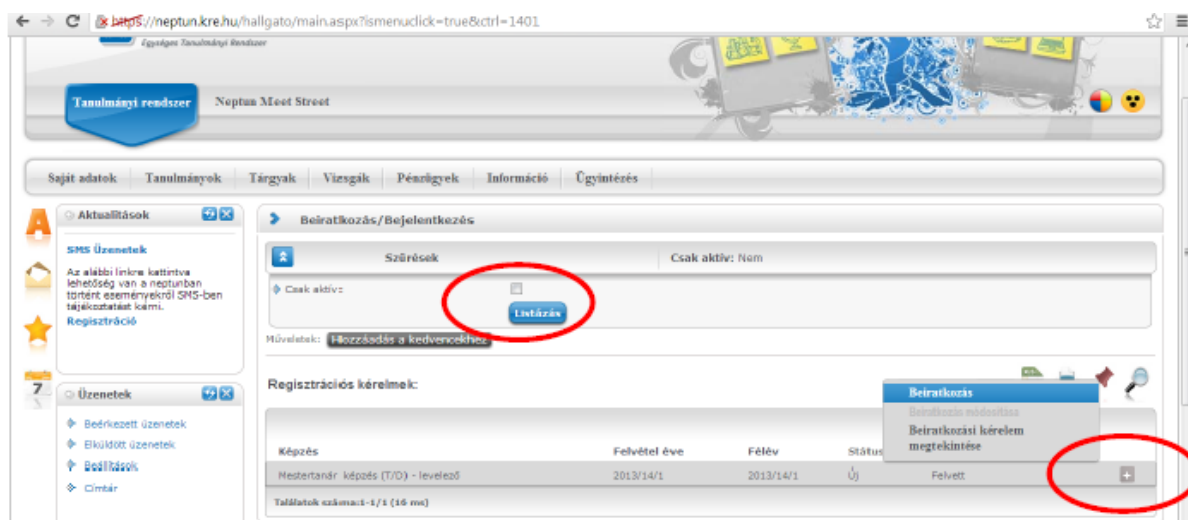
https://neptun.kre.hu/hallgato/main.aspx?ismenuclick=true&ctrl=1401

Egységes Tanulmányi Rendszer

Tanulmányi rendszer

Neptun Meet Street

Saját adatok | Tanulmányok | Tárgyak | Vizsgák | Pénzügyek | Információ | Ügyintézés

Aktualitások

SMS Üzenetek

Az alábbi linkre kattintva lehetőség van a neptunban történt eseményekről SMS-ben tájékoztatást kérni.

Regisztráció

Üzenetek

Beérkezett üzenetek

Elküldött üzenetek

Beállítások

Címtár

Beiratkozás/Bejelentkezés

Szűrések

Csak aktív: Nem

Csak aktív:

Listázás

Műveletek: Hozzáadás a kedvencekhez

Regisztrációs kérelmek:

Beiratkozás

Beiratkozás módosítása

Beiratkozási kérelem megtekintése

| Képzés | Felvétel éve | Félév | Státus | |
|---|---|---|---|---|
| Mestertanár képzés (T/D) - levelező | 2013/14/1 | 2013/14/1 | Új | Felvett |

Találatok száma:1-1/1 (16 ms)